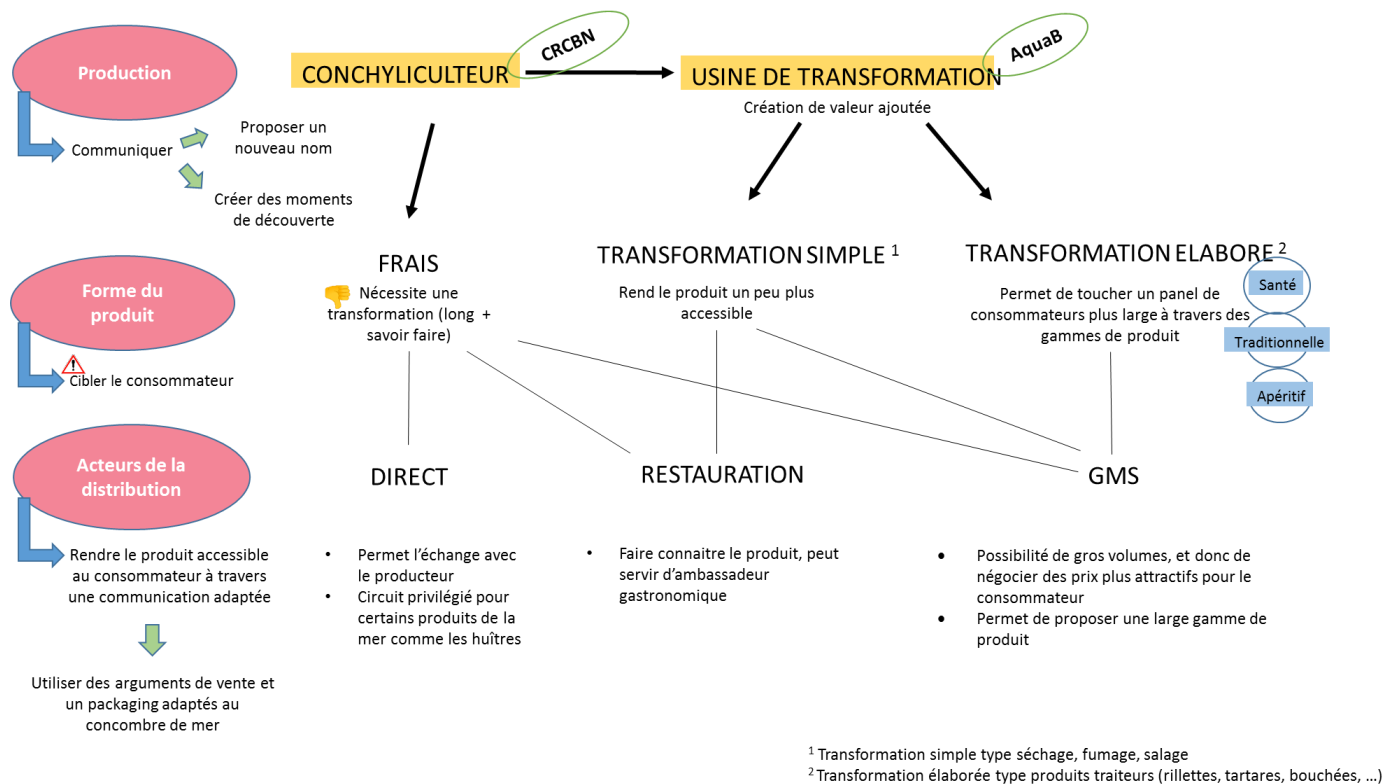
Production

Communiquer

Proposer un nouveau nom

Créer des moments de découverte

CONCHYLICULTEUR

CRCBN

USINE DE TRANSFORMATION

AquaB

Création de valeur ajoutée

Forme du produit

Cibler le consommateur

FRAIS

Nécessite une transformation (long + savoir faire)

TRANSFORMATION SIMPLE $^1$

Rend le produit un peu plus accessible

TRANSFORMATION ELABORE $^2$

Permet de toucher un panel de consommateurs plus large à travers des gammes de produit

Santé

Traditionnelle

Apéritif

Acteurs de la distribution

Rendre le produit accessible au consommateur à travers une communication adaptée

Utiliser des arguments de vente et un packaging adaptés au concombre de mer

DIRECT

RESTAURATION

GMS

• Permet l'échange avec le producteur
• Circuit privilégié pour certains produits de la mer comme les huîtres

• Faire connaitre le produit, peut servir d'ambassadeur gastronomique

• Possibilité de gros volumes, et donc de négocier des prix plus attractifs pour le consommateur
• Permet de proposer une large gamme de produit

$^1$ Transformation simple type séchage, fumage, salage
$^2$ Transformation élaborée type produits traiteurs (rillettes, tartares, bouchées, …)